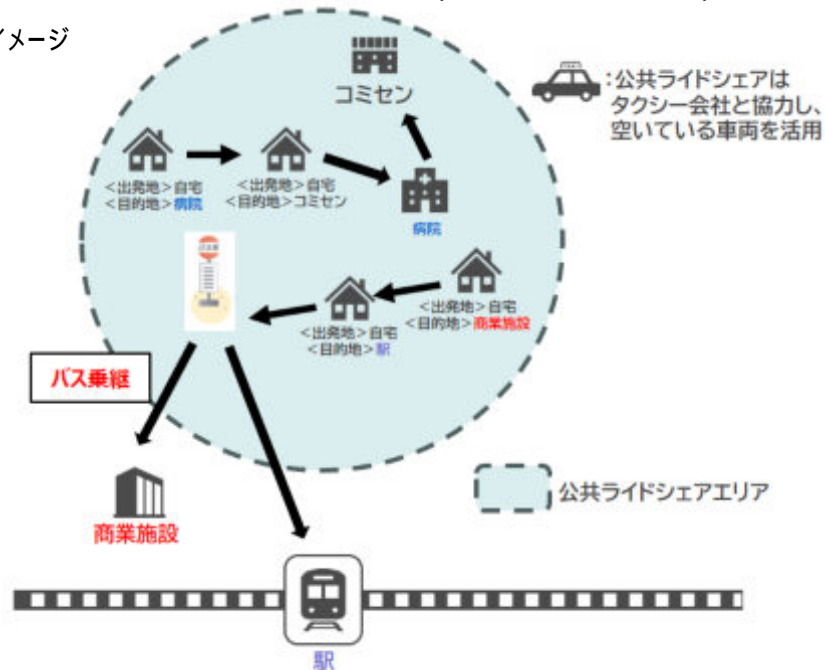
イメージ

コミセン

:公共ライドシェアは タクシー会社と協力し、空いている車両を活用

<出発地>自宅
<目的地>病院

<出発地>自宅
<目的地>コミセン

病院

<出発地>自宅
<目的地>商業施設

<出発地>自宅
<目的地>駅

バス乗継

商業施設

公共ライドシェアエリア

駅